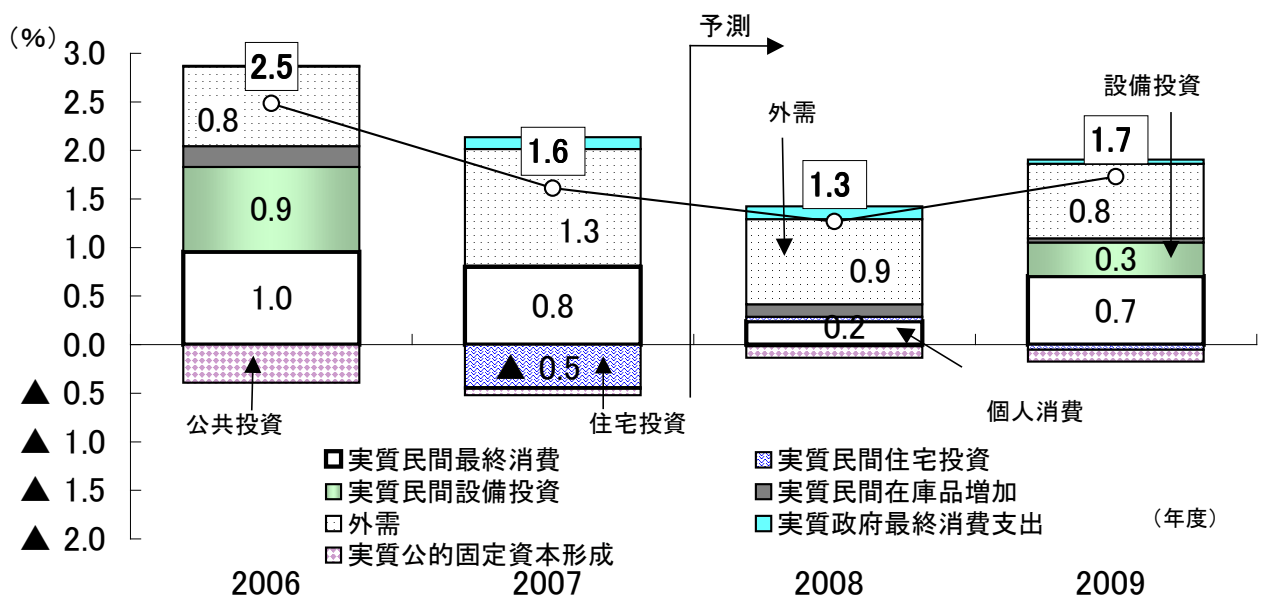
（%）
3.0
2.5
2.0
1.5
1.0
0.5
0.0
▲ 0.5
▲ 1.0
▲ 1.5
▲ 2.0

予測

2.5
0.8
0.9
1.0
公共投資

1.6
1.3
0.8
▲ 0.5
住宅投資

外需
1.3
0.9
0.2
個人消費

設備投資
1.7
0.8
0.3
0.7

□実質民間最終消費
□実質民間住宅投資
□実質民間設備投資
■実質民間在庫品増加
□外需
□実質政府最終消費支出
□実質公的固定資本形成

（年度）

2006
2007
2008
2009